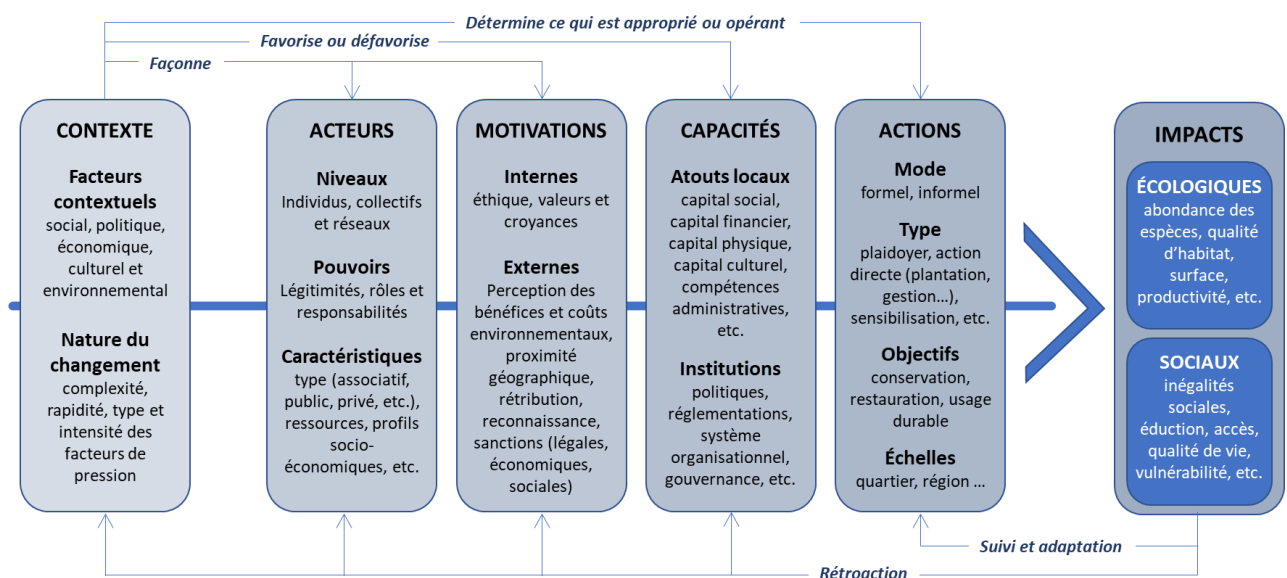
Détermine ce qui est approprié ou opérant

Favorise ou défavorise

Façonne

CONTEXTE

Facteurs contextuels
social, politique, économique, culturel et environnemental

Nature du changement
complexité, rapidité, type et intensité des facteurs de pression

ACTEURS

Niveaux
Individus, collectifs et réseaux

Pouvoirs
Légitimités, rôles et responsabilités

Caractéristiques
type (associatif, public, privé, etc.), ressources, profils socio-économiques, etc.

MOTIVATIONS

Internes
éthique, valeurs et croyances

Externes
Perception des bénéfices et coûts environnementaux, proximité géographique, rétribution, reconnaissance, sanctions (légales, économiques, sociales)

CAPACITÉS

Atouts locaux
capital social, capital financier, capital physique, capital culturel, compétences administratives, etc.

Institutions
politiques, réglementations, système organisationnel, gouvernance, etc.

ACTIONS

Mode
formel, informel

Type
plaidoyer, action directe (plantation, gestion…), sensibilisation, etc.

Objectifs
conservation, restauration, usage durable

Échelles
quartier, région …

IMPACTS

ÉCOLOGIQUES
abondance des espèces, qualité d'habitat, surface, productivité, etc.

SOCIAUX
inégalités sociales, éduction, accès, qualité de vie, vulnérabilité, etc.

Suivi et adaptation

Rétroaction